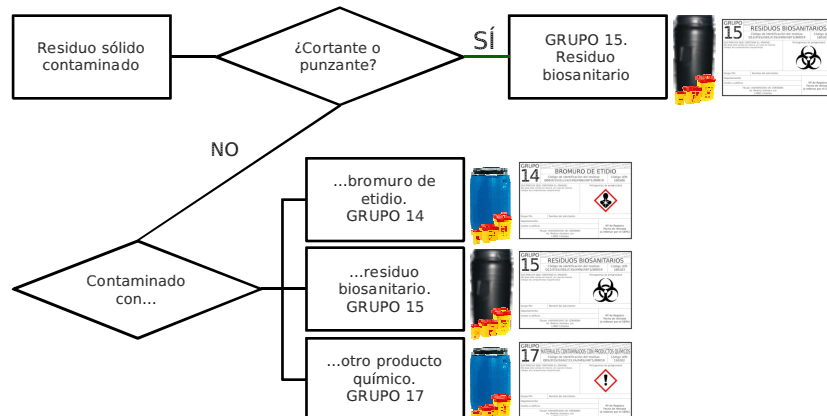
Residuo sólido contaminado

¿Cortante o punzante?

SÍ

GRUPO 15. Residuo biosanitario

GRUPO 15 RESIDUOS BIOSANITARIOS

NO

...bromuro de etidio. GRUPO 14

GRUPO 14 BROMURO DE ETIDIO

Contaminado con...

...residuo biosanitario. GRUPO 15

GRUPO 15 RESIDUOS BIOSANITARIOS

...otro producto químico. GRUPO 17

GRUPO 17 MATERIALES CONTAMINADOS CON PRODUCTOS QUÍMICOS